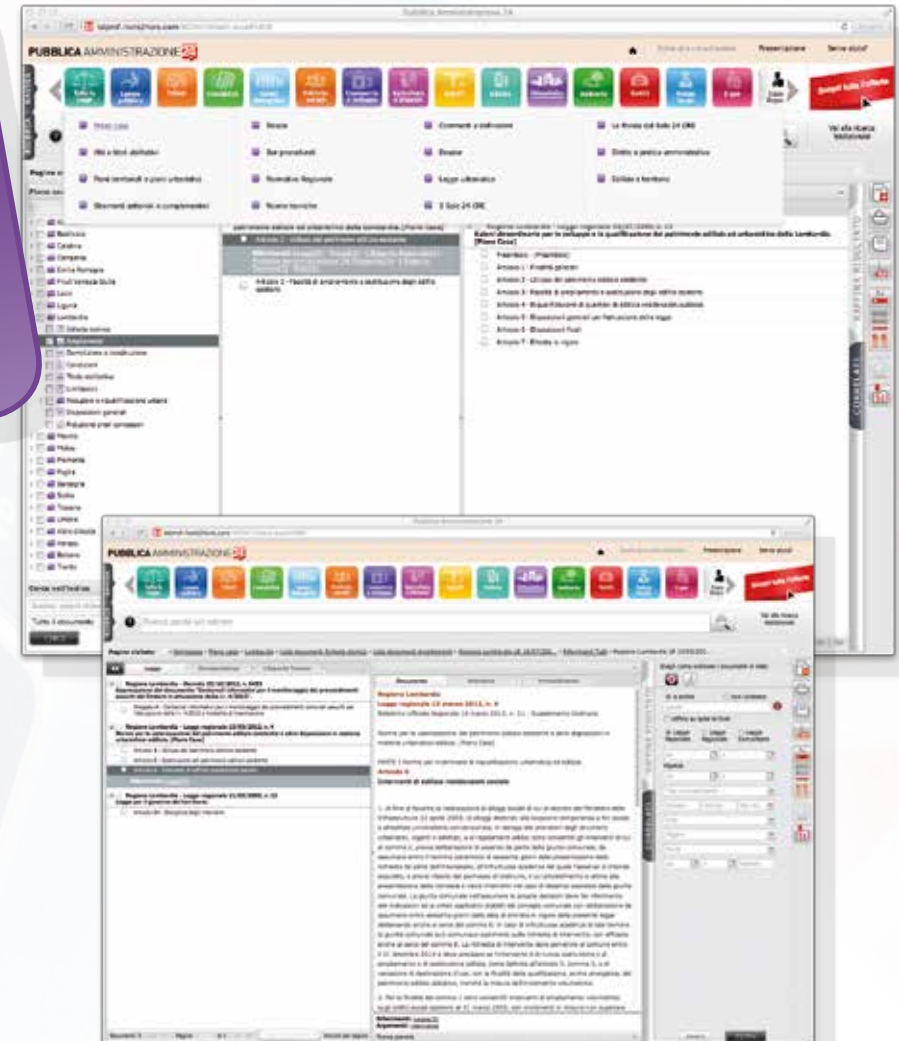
Pubblica Amministrazione 24

PUBBLICA AMMINISTRAZIONE 24

Presentazione

Servizi clienti

Piano casa

Atti e testi attuativi

Piani territoriali e piani urbanistici

Documenti settoriali e complementari

Bandi

Rassegna stampa

Normativa Regionale

Nuove tecniche

Commenti e sintesi

Prassi

Leggi urbanistiche

Il Sole 24 ORE

La Rivista del Sole 24 ORE

Diritto e pratica amministrativa

Edilizia e territorio

Vai alla ricerca istituzionale

Abruzzo

Basilicata

Calabria

Campania

Emilia Romagna

Friuli Venezia Giulia

Lazio

Liguria

Lombardia

Marche

Molise

Piemonte

Puglia

Sardegna

Sicilia

Toscana

Umbria

Valle d'Aosta

Veneto

Bolzano

Trento

Articolo 1 - Utilizzo del patrimonio edilizio esistente

Articolo 2 - Facoltà di ampliamento e sostituzione degli edifici esistenti

Regione Lombardia - Legge regionale 16/07/2009, n. 13

Azioni straordinarie per lo sviluppo e la qualificazione del patrimonio edilizio ed urbanistico della Lombardia. [Piano Casa]

Preambolo

Articolo 1 - Finalità generali

Articolo 2 - Utilizzo del patrimonio edilizio esistente

Articolo 3 - Facoltà di ampliamento e sostituzione degli edifici esistenti

Articolo 4 - Riqualificazione di quartieri di edilizia residenziale pubblica

Articolo 5 - Disposizioni generali per l'attuazione della legge

Articolo 6 - Disposizioni finali

Articolo 7 - Entrata in vigore

Cerca nell'indice

Tutto il documento

Regione Lombardia

Legge regionale 13 marzo 2012, n. 4

Articolo 6

Interventi di edilizia residenziale sociale

Regione Lombardia - Legge regionale 16/07/2009, n. 13

Presentazione

Servizi clienti

Vai alla ricerca istituzionale

Documento

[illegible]